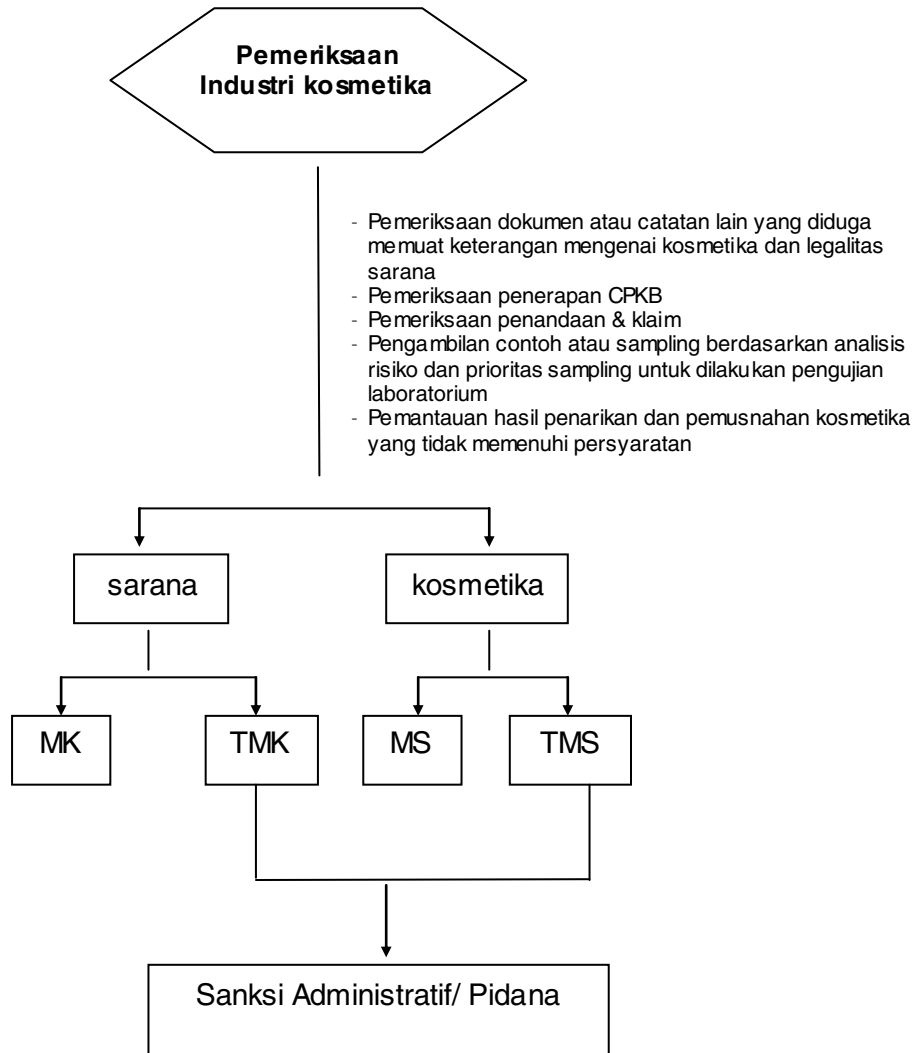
**Pemeriksaan Industri kosmetika**

- Pemeriksaan dokumen atau catatan lain yang diduga memuat keterangan mengenai kosmetika dan legalitas sarana
- Pemeriksaan penerapan CPKB
- Pemeriksaan penandaan & klaim
- Pengambilan contoh atau sampling berdasarkan analisis risiko dan prioritas sampling untuk dilakukan pengujian laboratorium
- Pemantauan hasil penarikan dan pemusnahan kosmetika yang tidak memenuhi persyaratan

sarana

kosmetika

MK

TMK

MS

TMS

Sanksi Administratif/ Pidana